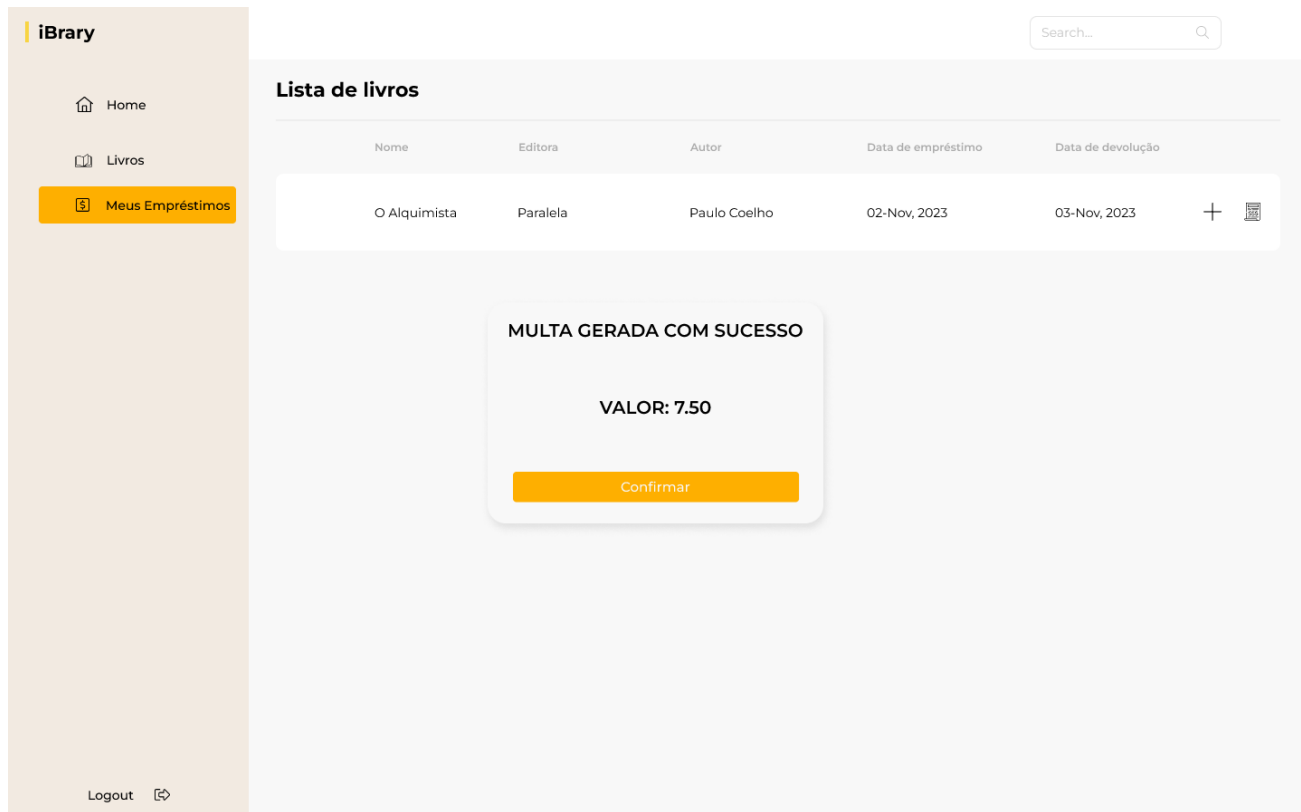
iBrary

Home

Livros

Meus Empréstimos

Logout

Search...

Lista de livros

| Nome | Editora | Autor | Data de empréstimo | Data de devolução |
|---|---|---|---|---|
| O Alquimista | Paralela | Paulo Coelho | 02-Nov, 2023 | 03-Nov, 2023 |

MULTA GERADA COM SUCESSO

VALOR: 7.50

Confirmar